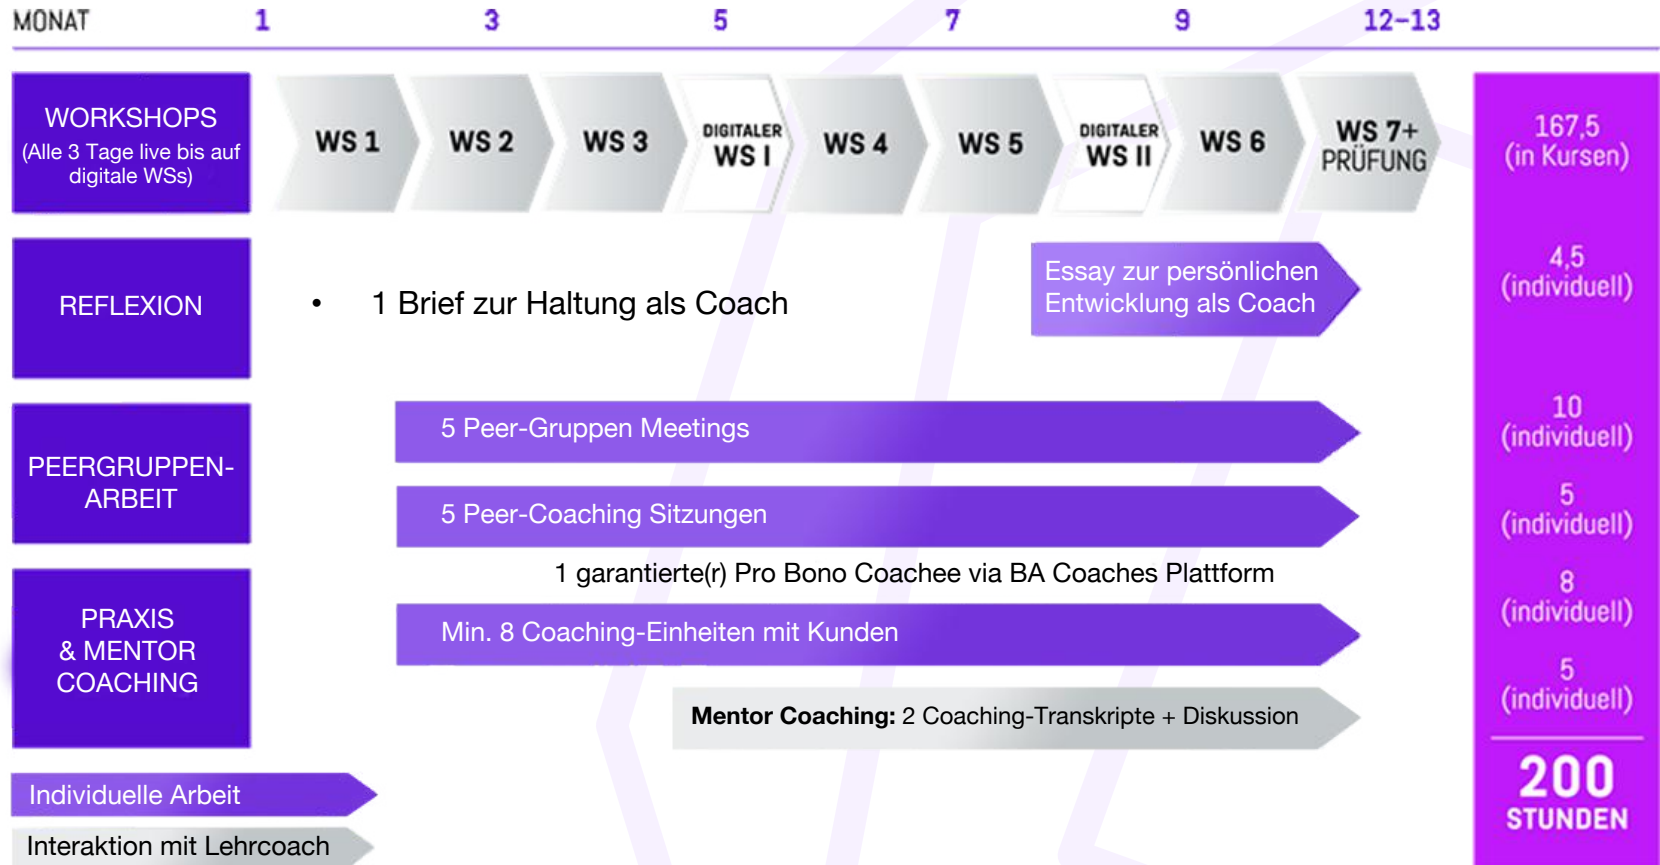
MONAT 1 3 5 7 9 12–13

| WORKSHOPS (Alle 3 Tage live bis auf digitale WSs) | WS 1 | WS 2 | WS 3 | DIGITALER WS I | WS 4 | WS 5 | DIGITALER WS II | WS 6 | WS 7+ PRÜFUNG |

167,5 (in Kursen)

REFLEXION

• 1 Brief zur Haltung als Coach

Essay zur persönlichen Entwicklung als Coach

4,5 (individuell)

PEERGRUPPEN-ARBEIT

5 Peer-Gruppen Meetings

10 (individuell)

5 Peer-Coaching Sitzungen

5 (individuell)

1 garantierte(r) Pro Bono Coachee via BA Coaches Plattform

PRAXIS & MENTOR COACHING

Min. 8 Coaching-Einheiten mit Kunden

8 (individuell)

**Mentor Coaching:** 2 Coaching-Transkripte + Diskussion

5 (individuell)

200 STUNDEN

Individuelle Arbeit

Interaktion mit Lehrcoach